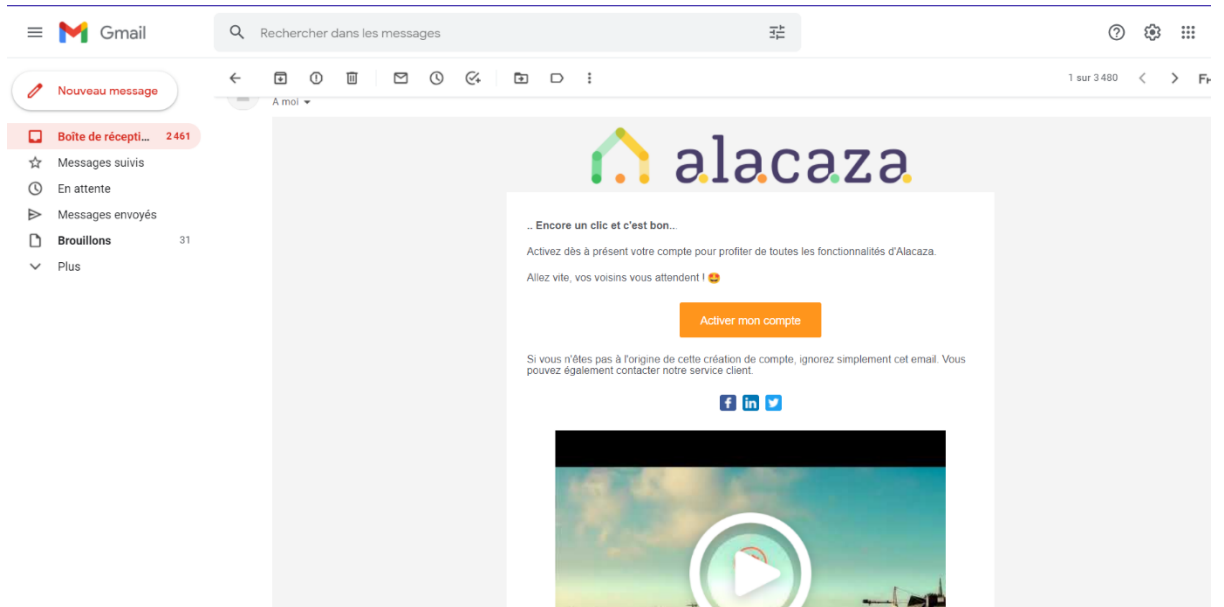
Gmail

Rechercher dans les messages

Nouveau message

Boîte de récepti... 2 461

Messages suivis

En attente

Messages envoyés

Brouillons 31

Plus

1 sur 3 480

Fr

À moi

alacaza

.. Encore un clic et c'est bon..

Activez dès à présent votre compte pour profiter de toutes les fonctionnalités d'Alacaza.

Allez vite, vos voisins vous attendent ! 😍

Activer mon compte

Si vous n'êtes pas à l'origine de cette création de compte, ignorez simplement cet email. Vous pouvez également contacter notre service client.